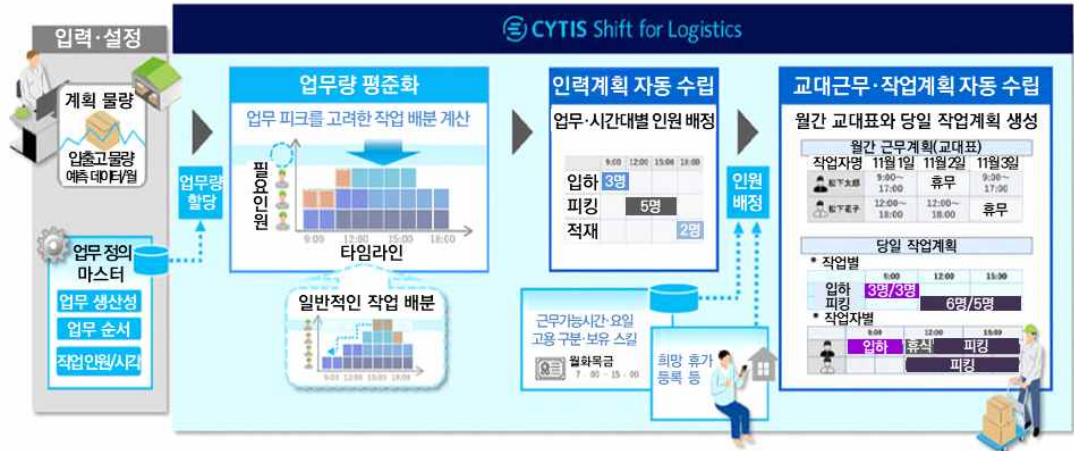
입력·설정

CYTIS Shift for Logistics

계획 물량

입출고물량 예측 데이터/월

업무량 할당

업무 정의 마스터

업무 생산성

업무 순서

작업인원/시각

업무량 평준화

업무 피크를 고려한 작업 배분 계산

필요인원

9:00 12:00 15:00 18:00

타임라인

일반적인 작업 배분

9:00 12:00 15:00 18:00

인력계획 자동 수립

업무·시간대별 인원 배정

| | 9:00 | 12:00 | 15:00 | 18:00 |
|---|---|---|---|---|
| 입하 | 3명 | | | |
| 피킹 | | 5명 | | |
| 적재 | | | 2명 | |

근무가능시간·요일 고용 구분·보유 스킬

월화목금 7:00 - 15:00

희망 휴가 등록 등

인원 배정

교대근무·작업계획 자동 수립

월간 교대표와 당일 작업계획 생성

월간 근무계획(교대표)

| 작업자명 | 11월1일 | 11월2일 | 11월3일 |
|---|---|---|---|
| 松下太郎 | 9:00~17:00 | 휴무 | 9:30~17:00 |
| 松下花子 | 12:00~18:00 | 12:00~18:00 | 휴무 |

당일 작업계획

* 작업별

| | 9:00 | 12:00 | 15:00 |
|---|---|---|---|
| 입하 | 3명/3명 | | |
| 피킹 | | 6명/5명 | |

* 작업자별

| | 9:00 | 12:00 | 15:00 |
|---|---|---|---|
| | 입하 | 휴식 | 피킹 |
| | | 피킹 | |